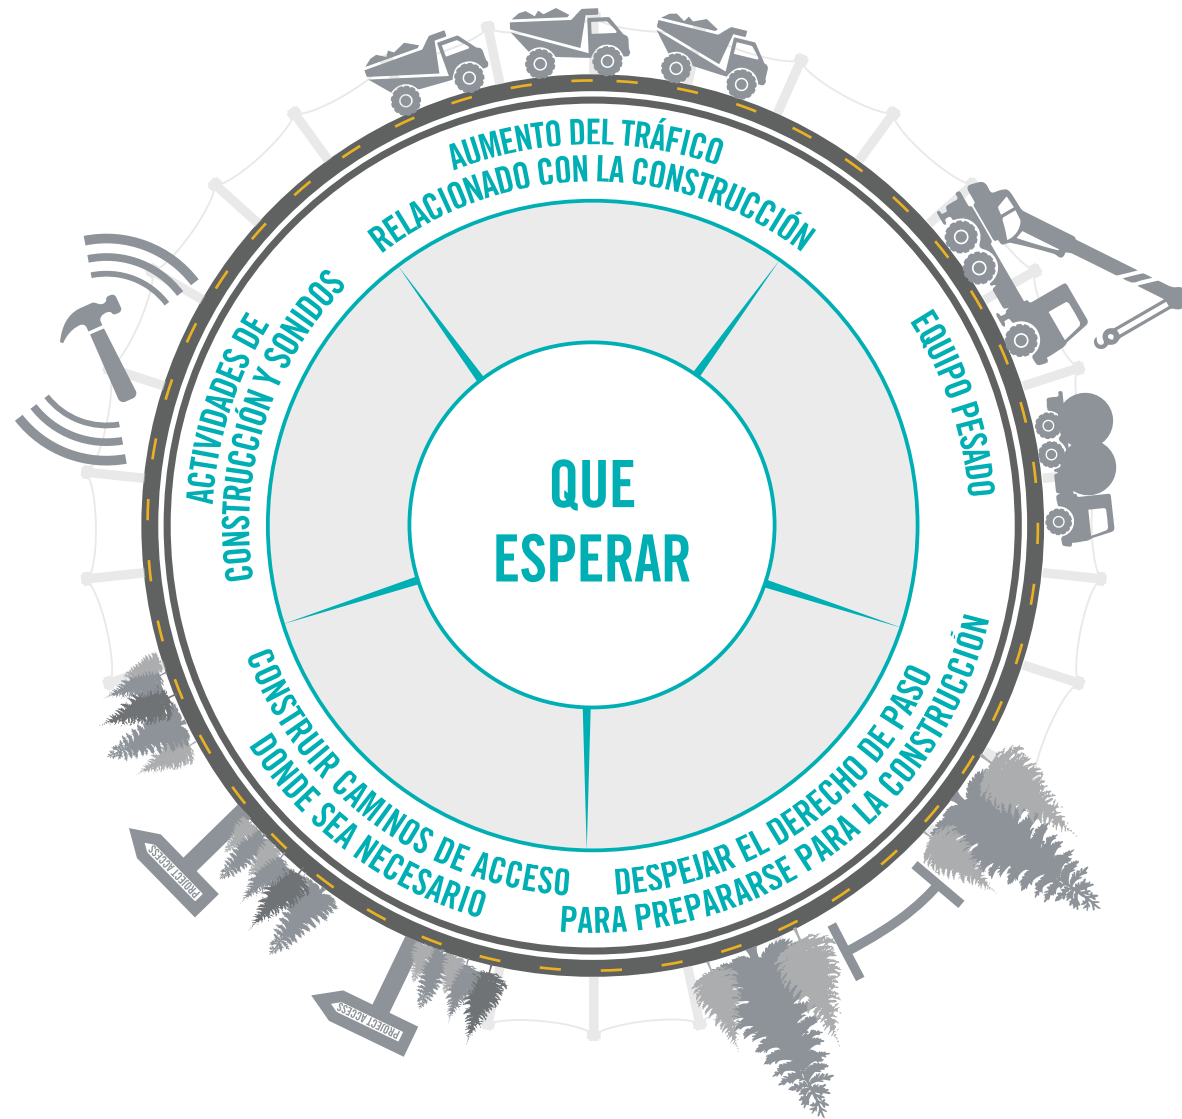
AUMENTO DEL TRÁFICO RELACIONADO CON LA CONSTRUCCIÓN

EQUIPO PESADO

DESPEJAR EL DERECHO DE PASO PARA PREPARARSE PARA LA CONSTRUCCIÓN

CONSTRUIR CAMINOS DE ACCESO DONDE SEA NECESARIO

ACTIVIDADES DE CONSTRUCCIÓN Y SONIDOS

QUE ESPERAR

PROJECT ACCESS

PROJECT ACCESS